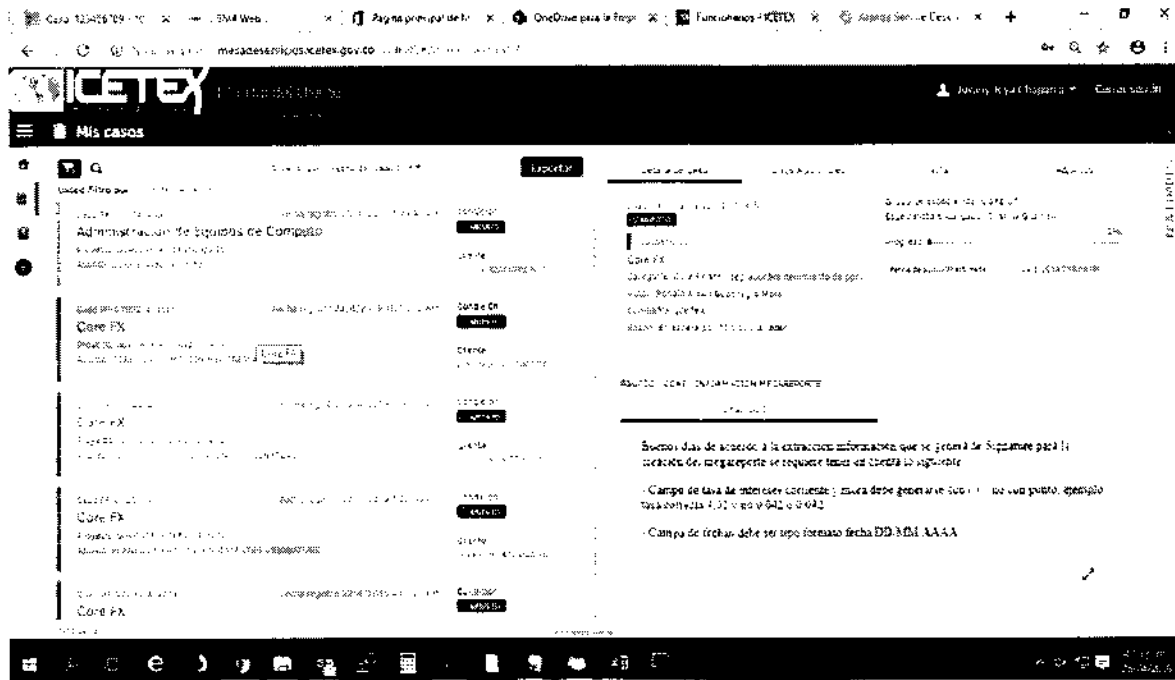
Caso 123456789 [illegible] | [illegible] | Página principal de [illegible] | OneDrive para la Empr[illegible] | Funcionarios ICETEX | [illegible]

mesadeservicios.icetex.gov.co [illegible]

ICETEX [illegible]

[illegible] Cerrar sesión

Mis casos

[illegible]

Exportar

Administración de Equipos de Cómputo

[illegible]

Core FX

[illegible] Core FX

Core FX

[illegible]

Core FX

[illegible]

Core FX

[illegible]

Core FX

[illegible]

ASUNTO: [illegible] INFORMACION MEGAREPORTE

Buenos días de acuerdo a la extracción información que se genera de Signature para la creación del megareporte se requiere tener en cuenta lo siguiente:

- Campo de tasa de intereses corriente y mora debe generarse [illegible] con punto, ejemplo tasa correcta 4,32 y no 0.042 o 0,042

- Campo de fechas debe ser tipo formato fecha DD/MM/AAAA